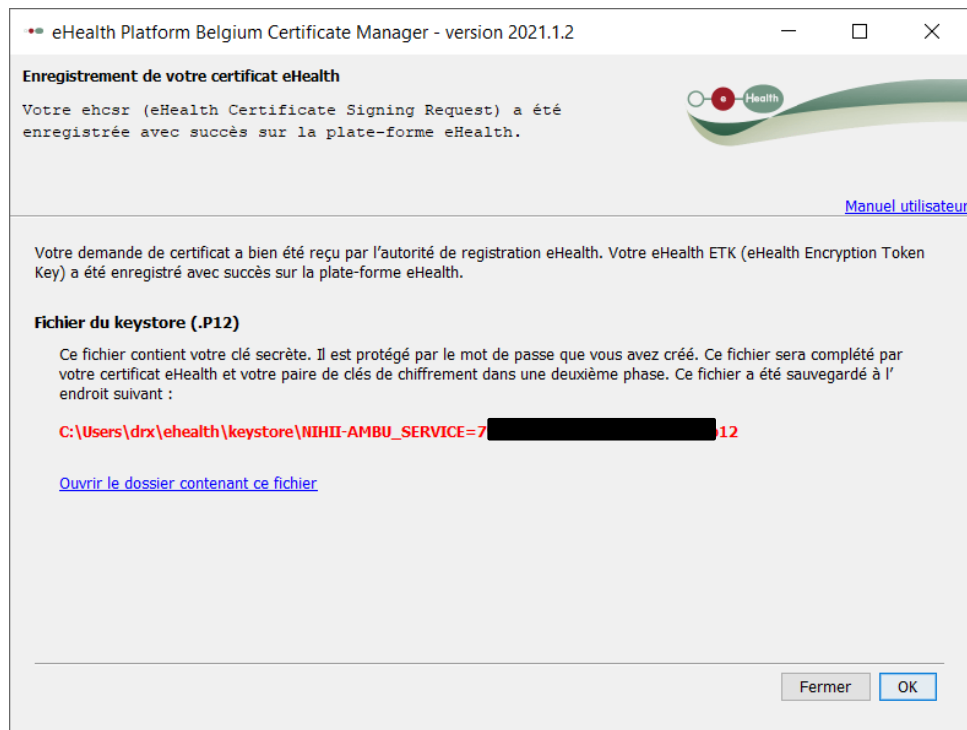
eHealth Platform Belgium Certificate Manager - version 2021.1.2

Enregistrement de votre certificat eHealth

Votre ehcsr (eHealth Certificate Signing Request) a été enregistrée avec succès sur la plate-forme eHealth.

Health

Manuel utilisateur

Votre demande de certificat a bien été reçu par l'autorité de registration eHealth. Votre eHealth ETK (eHealth Encryption Token Key) a été enregistré avec succès sur la plate-forme eHealth.

Fichier du keystore (.P12)

Ce fichier contient votre clé secrète. Il est protégé par le mot de passe que vous avez créé. Ce fichier sera complété par votre certificat eHealth et votre paire de clés de chiffrement dans une deuxième phase. Ce fichier a été sauvegardé à l' endroit suivant :

C:\Users\drx\ehealth\keystore\NIHII-AMBU_SERVICE=7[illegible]12

Ouvrir le dossier contenant ce fichier

Fermer

OK